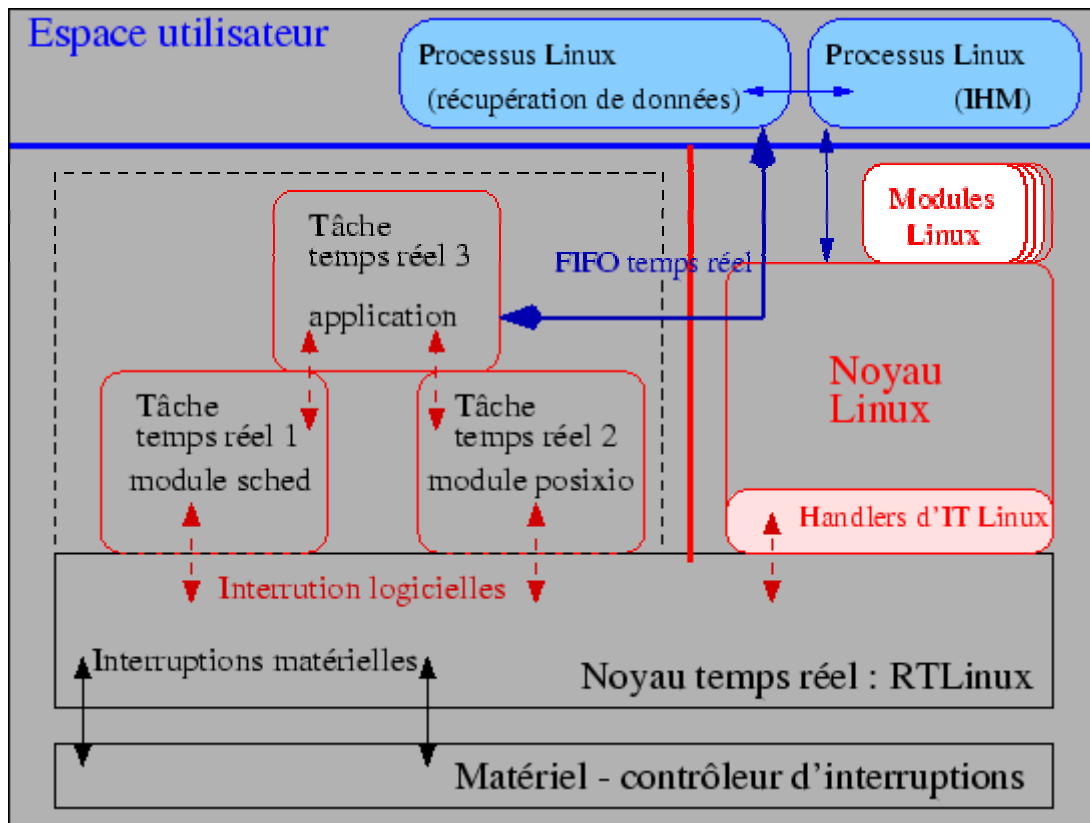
Espace utilisateur

Processus Linux
(récupération de données)

Processus Linux
(IHM)

Modules Linux

Tâche
temps réel 3
application

FIFO temps réel

Noyau Linux

Tâche
temps réel 1
module sched

Tâche
temps réel 2
module posixio

Handlers d'IT Linux

Interrution logicielles

Interruptions matérielles

Noyau temps réel : RTLinux

Matériel - contrôleur d'interruptions